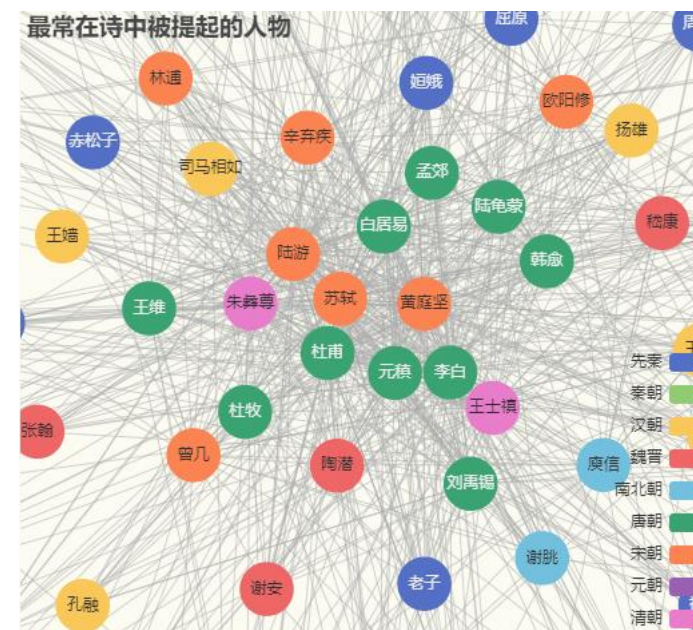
最常在诗中被提起的人物

屈原
周
林逋
姮娥
欧阳修
赤松子
辛弃疾
扬雄
司马相如
孟郊
陆龟蒙
嵇康
王嫱
白居易
陆游
韩愈
王维
朱彝尊
苏轼
黄庭坚
杜甫
元稹
李白
王士禛
杜牧
张翰
曾几
陶潜
刘禹锡
庾信
谢朓
谢安
老子
孔融

先秦
秦朝
汉朝
魏晋
南北朝
唐朝
宋朝
元朝
清朝